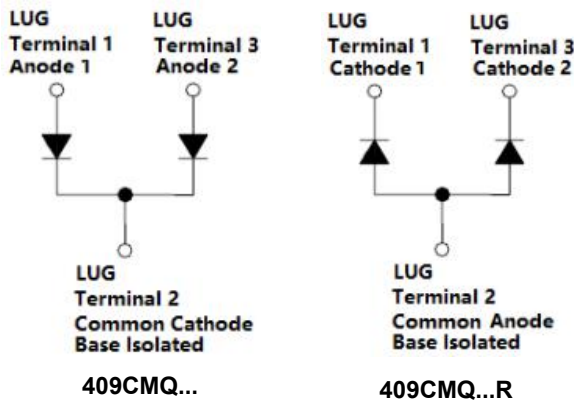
LUG
Terminal 1
Anode 1

LUG
Terminal 3
Anode 2

LUG
Terminal 2
Common Cathode
Base Isolated

409CMQ...

LUG
Terminal 1
Cathode 1

LUG
Terminal 3
Cathode 2

LUG
Terminal 2
Common Anode
Base Isolated

409CMQ...R